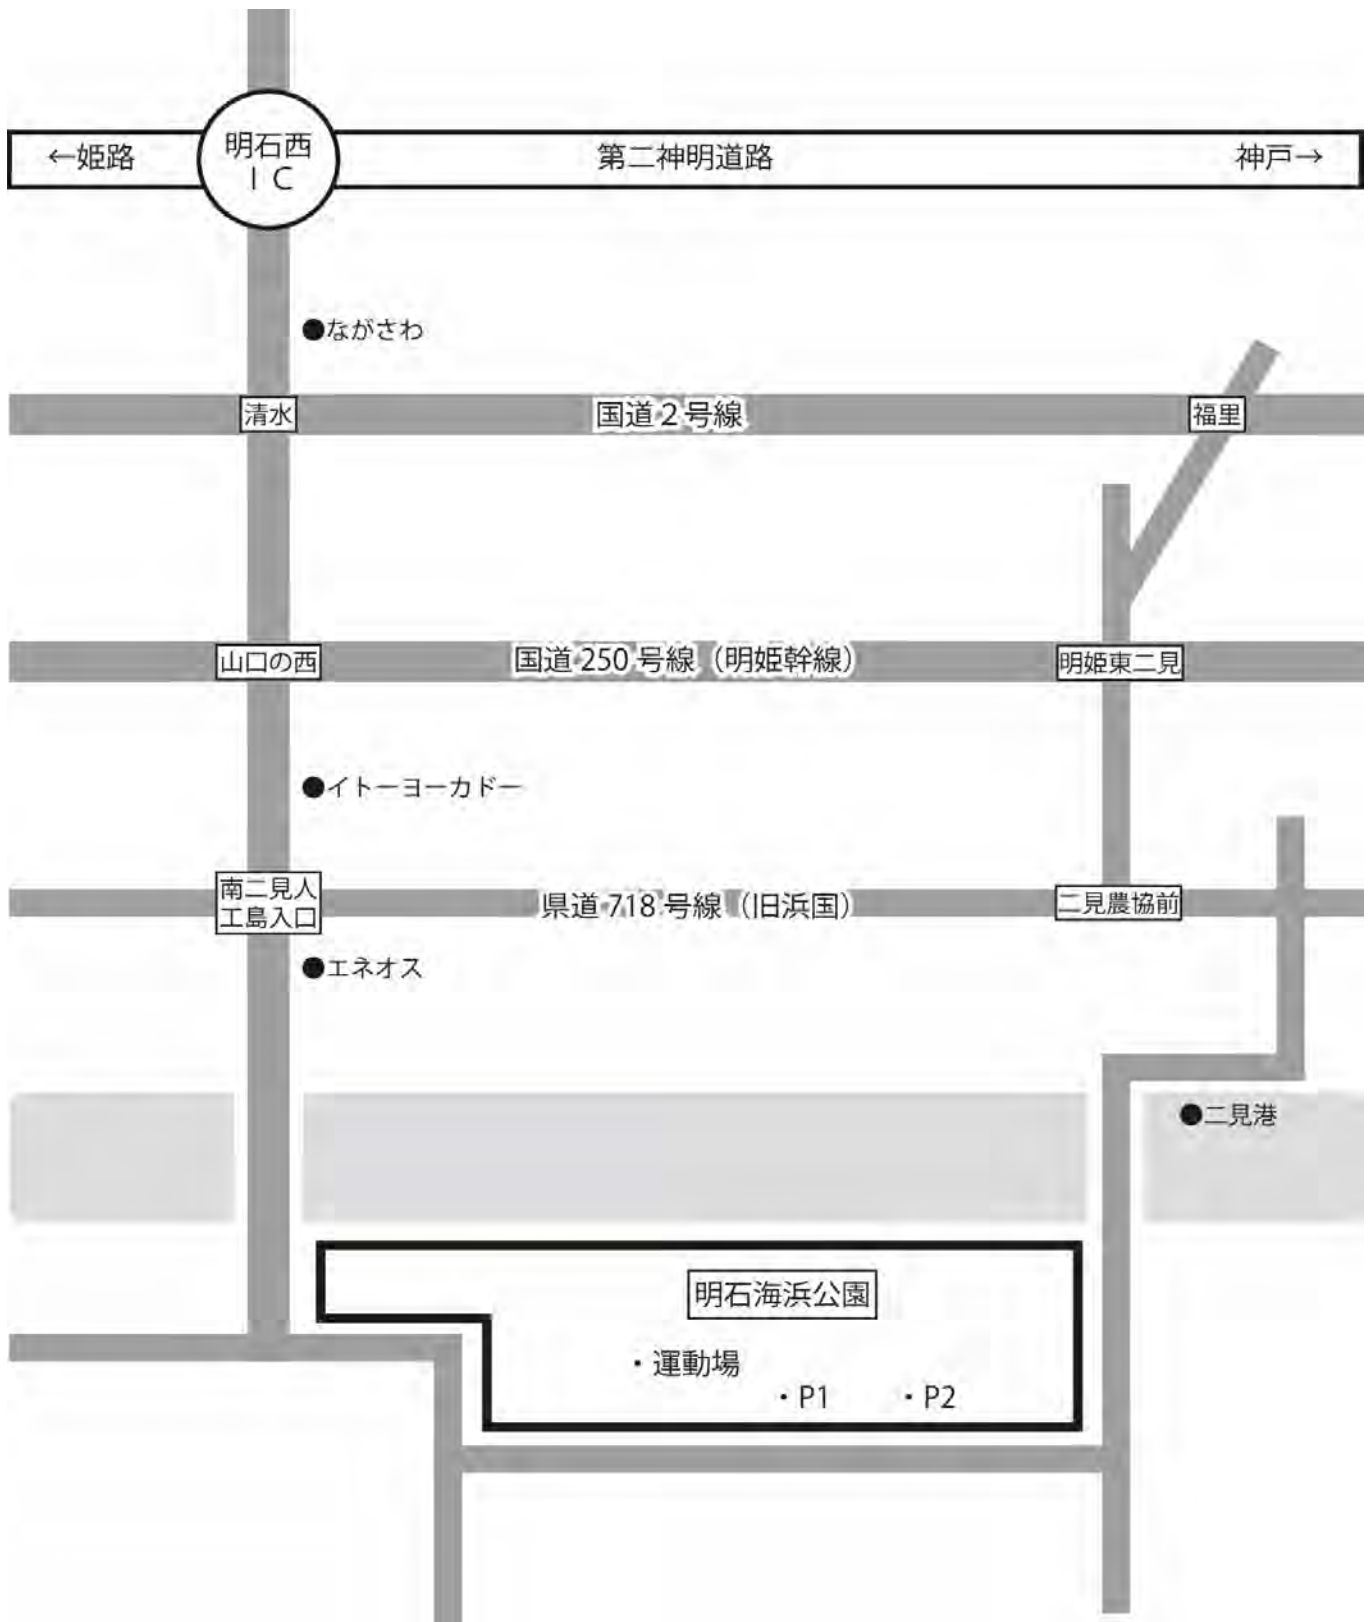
←姫路

明石西
ＩＣ

第二神明道路

神戸→

●ながさわ

清水

国道２号線

福里

山口の西

国道 250 号線（明姫幹線）

明姫東二見

●イトーヨーカドー

南二見人
工島入口

県道 718 号線（旧浜国）

二見農協前

●エネオス

●二見港

明石海浜公園

・運動場

・P1

・P2